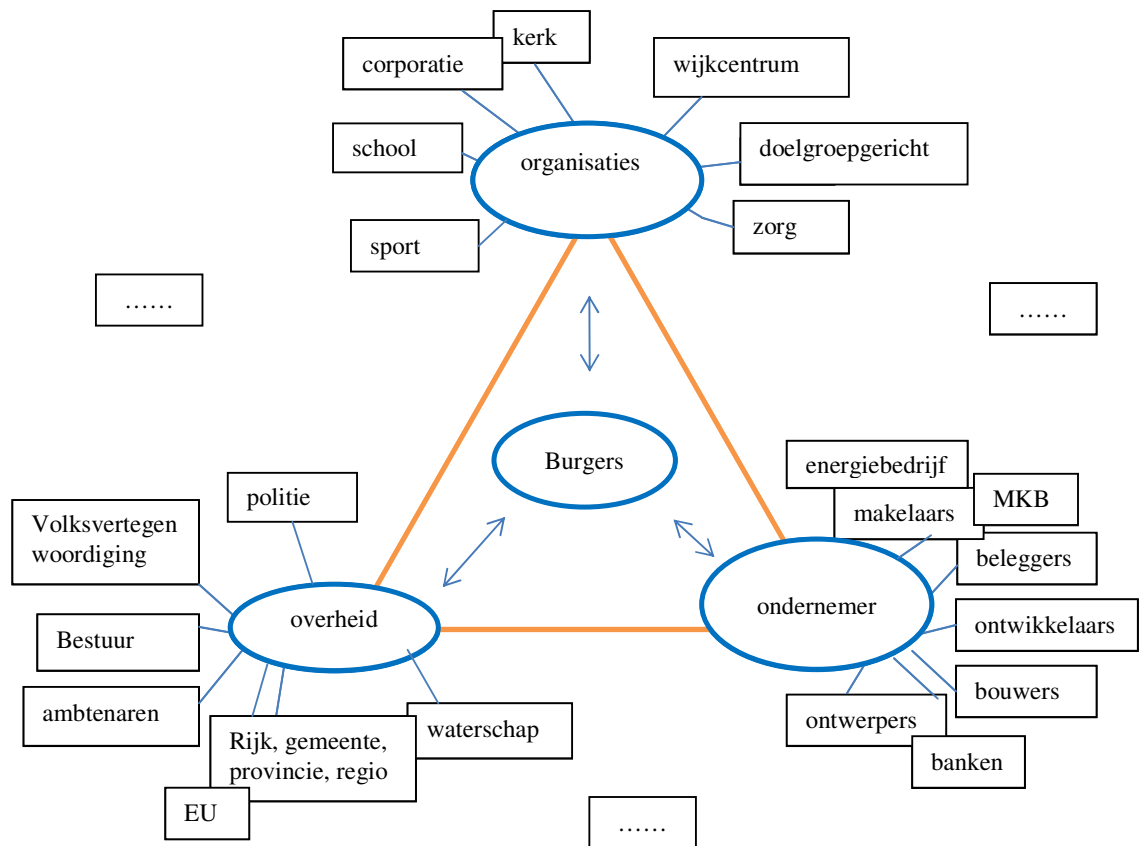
kerk
corporatie
wijkcentrum
school
organisaties
doelgroepgericht
sport
zorg
……
……
Burgers
energiebedrijf
MKB
makelaars
beleggers
politie
Volksvertegenwoordiging
ondernemer
overheid
ontwikkelaars
Bestuur
bouwers
ambtenaren
ontwerpers
waterschap
Rijk, gemeente, provincie, regio
banken
EU
……